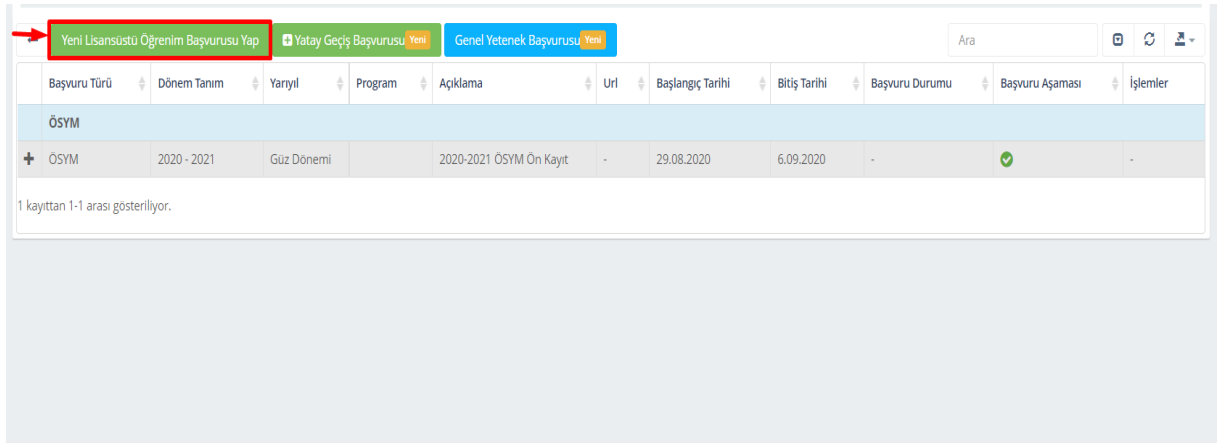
Yeni Lisansüstü Öğrenim Başvurusu Yap   Yatay Geçiş Başvurusu Yeni   Genel Yetenek Başvurusu Yeni

Ara

| | Başvuru Türü | Dönem Tanım | Yarıyıl | Program | Açıklama | Url | Başlangıç Tarihi | Bitiş Tarihi | Başvuru Durumu | Başvuru Aşaması | İşlemler |
|---|---|---|---|---|---|---|---|---|---|---|---|
| | ÖSYM | | | | | | | | | | |
| + | ÖSYM | 2020 - 2021 | Güz Dönemi | | 2020-2021 ÖSYM Ön Kayıt | - | 29.08.2020 | 6.09.2020 | - | | - |

1 kayıttan 1-1 arası gösteriliyor.